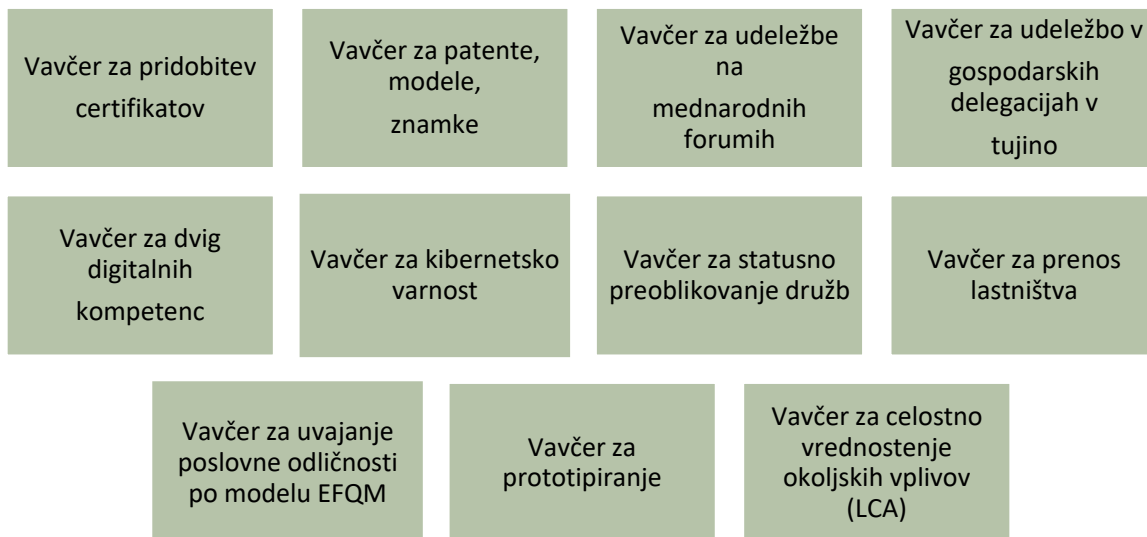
Vavčer za pridobitev certifikatov

Vavčer za patente, modele, znamke

Vavčer za udeležbe na mednarodnih forumih

Vavčer za udeležbo v gospodarskih delegacijah v tujino

Vavčer za dvig digitalnih kompetenc

Vavčer za kibernetsko varnost

Vavčer za statusno preoblikovanje družb

Vavčer za prenos lastništva

Vavčer za uvajanje poslovne odličnosti po modelu EFQM

Vavčer za prototipiranje

Vavčer za celostno vrednostenje okoljskih vplivov (LCA)